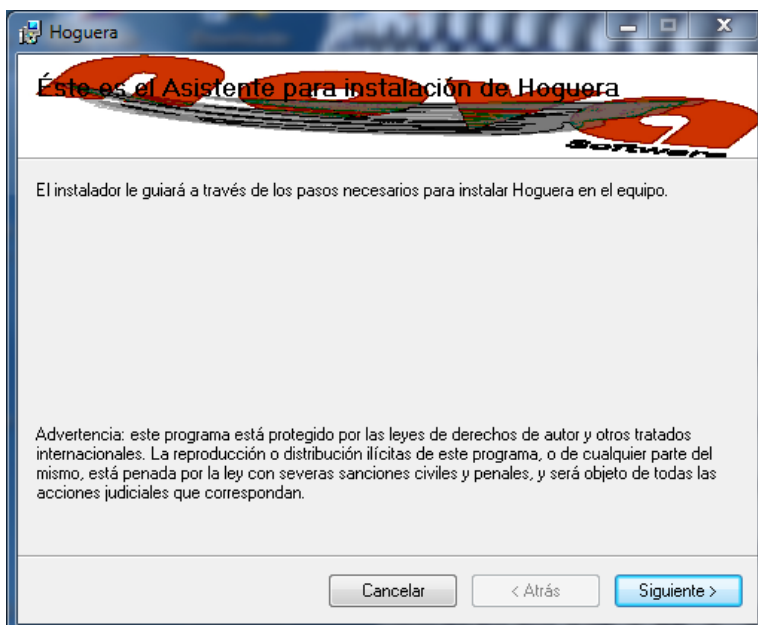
Hoguera

Éste es el Asistente para instalación de Hoguera

Software

El instalador le guiará a través de los pasos necesarios para instalar Hoguera en el equipo.

Advertencia: este programa está protegido por las leyes de derechos de autor y otros tratados internacionales. La reproducción o distribución ilícitas de este programa, o de cualquier parte del mismo, está penada por la ley con severas sanciones civiles y penales, y será objeto de todas las acciones judiciales que correspondan.

Cancelar

< Atrás

Siguiente >